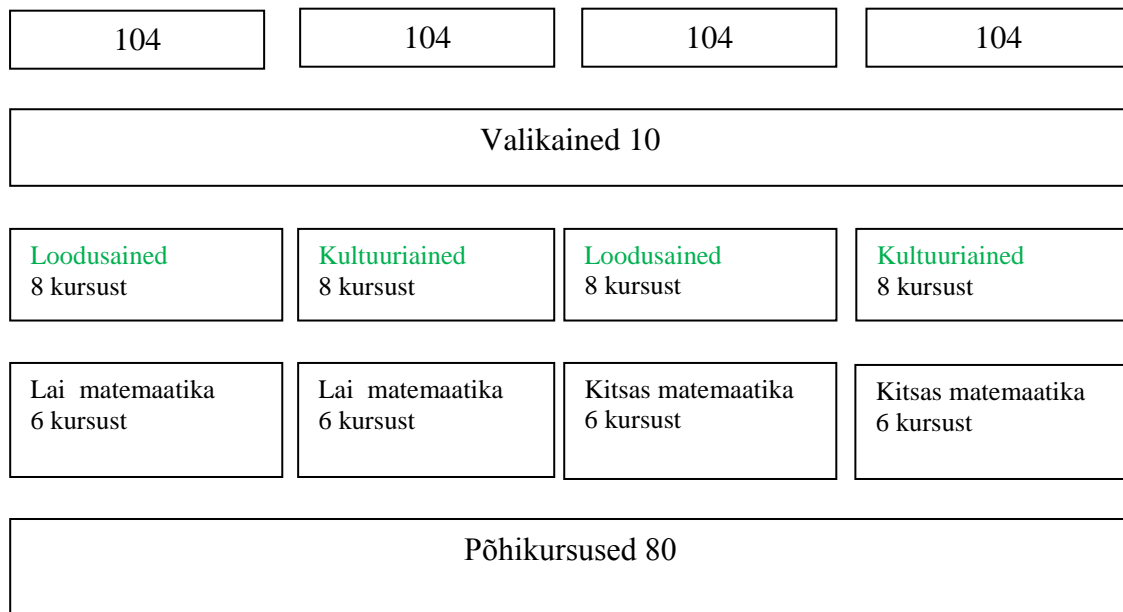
104

104

104

104

Valikained 10

Loodusained
8 kursust

Kultuuriained
8 kursust

Loodusained
8 kursust

Kultuuriained
8 kursust

Lai matemaatika
6 kursust

Lai matemaatika
6 kursust

Kitsas matemaatika
6 kursust

Kitsas matemaatika
6 kursust

Põhikursused 80